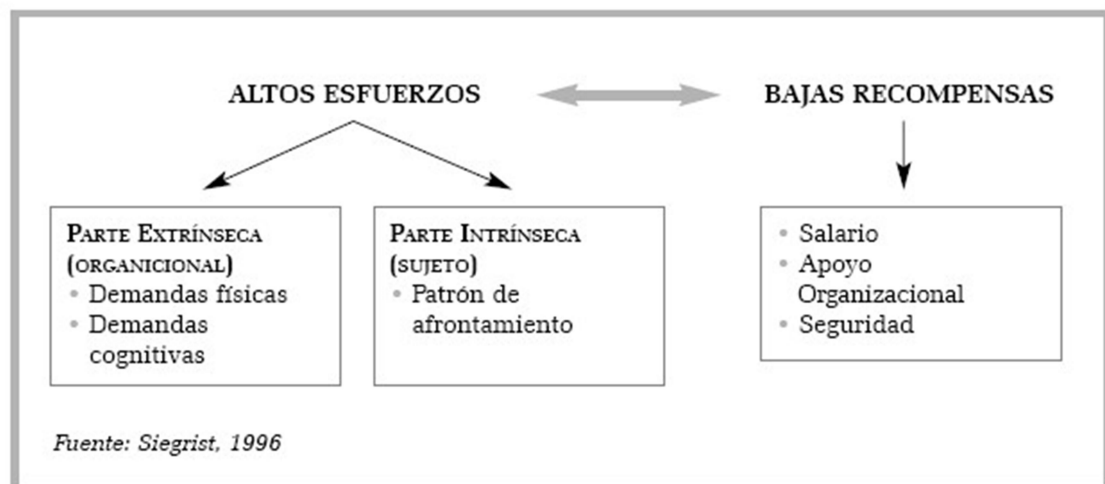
ALTOS ESFUERZOS

BAJAS RECOMPENSAS

PARTE EXTRÍNSECA (ORGANICIONAL)
- Demandas físicas
- Demandas cognitivas

PARTE INTRÍNSECA (SUJETO)
- Patrón de afrontamiento

- Salario
- Apoyo Organizacional
- Seguridad

Fuente: Siegrist, 1996